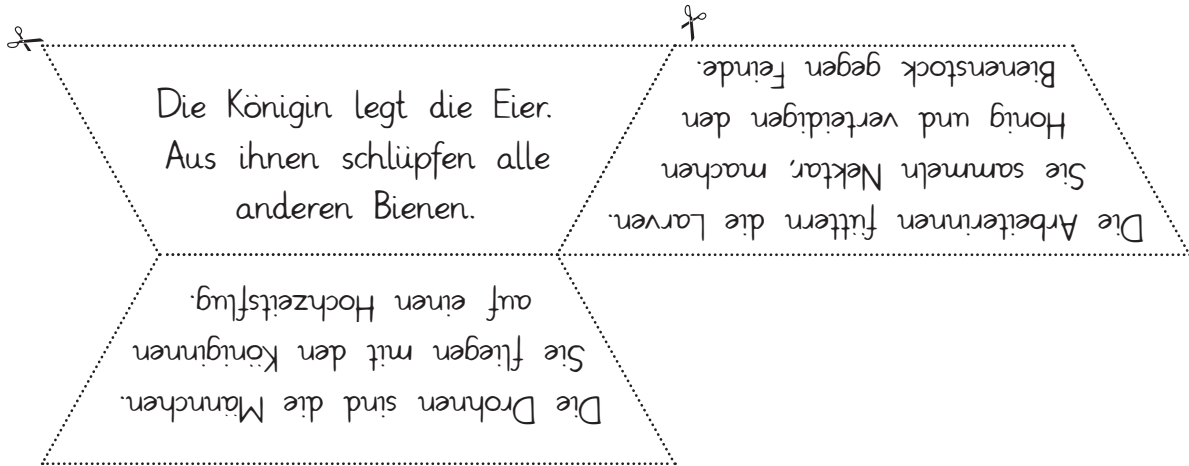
Die Königin legt die Eier. Aus ihnen schlüpfen alle anderen Bienen.

Die Arbeiterinnen füttern die Larven. Sie sammeln Nektar, machen Honig und verteidigen den Bienenstock gegen Feinde.

Die Drohnen sind die Männchen. Sie fliegen mit den Königinnen auf einen Hochzeitsflug.